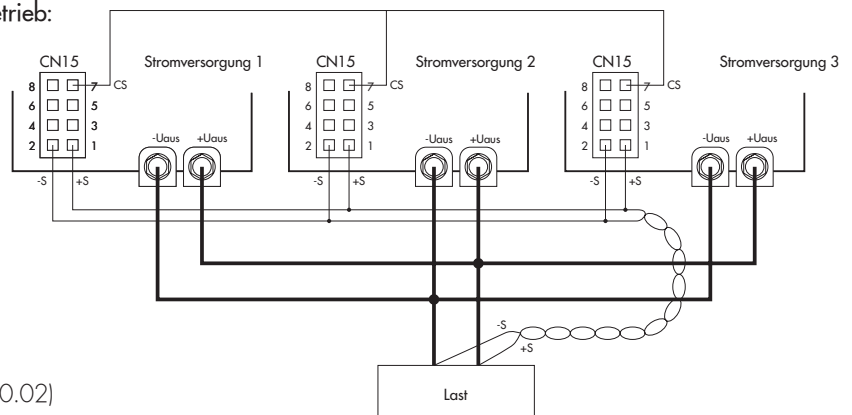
etrieb:

CN15
8 7 CS
6 5
4 3
2 1
-S +S
Stromversorgung 1
-Uaus +Uaus

CN15
8 7 CS
6 5
4 3
2 1
-S +S
Stromversorgung 2
-Uaus +Uaus

CN15
8 7 CS
6 5
4 3
2 1
-S +S
Stromversorgung 3
-Uaus +Uaus

-S
+S

0.02)

Last